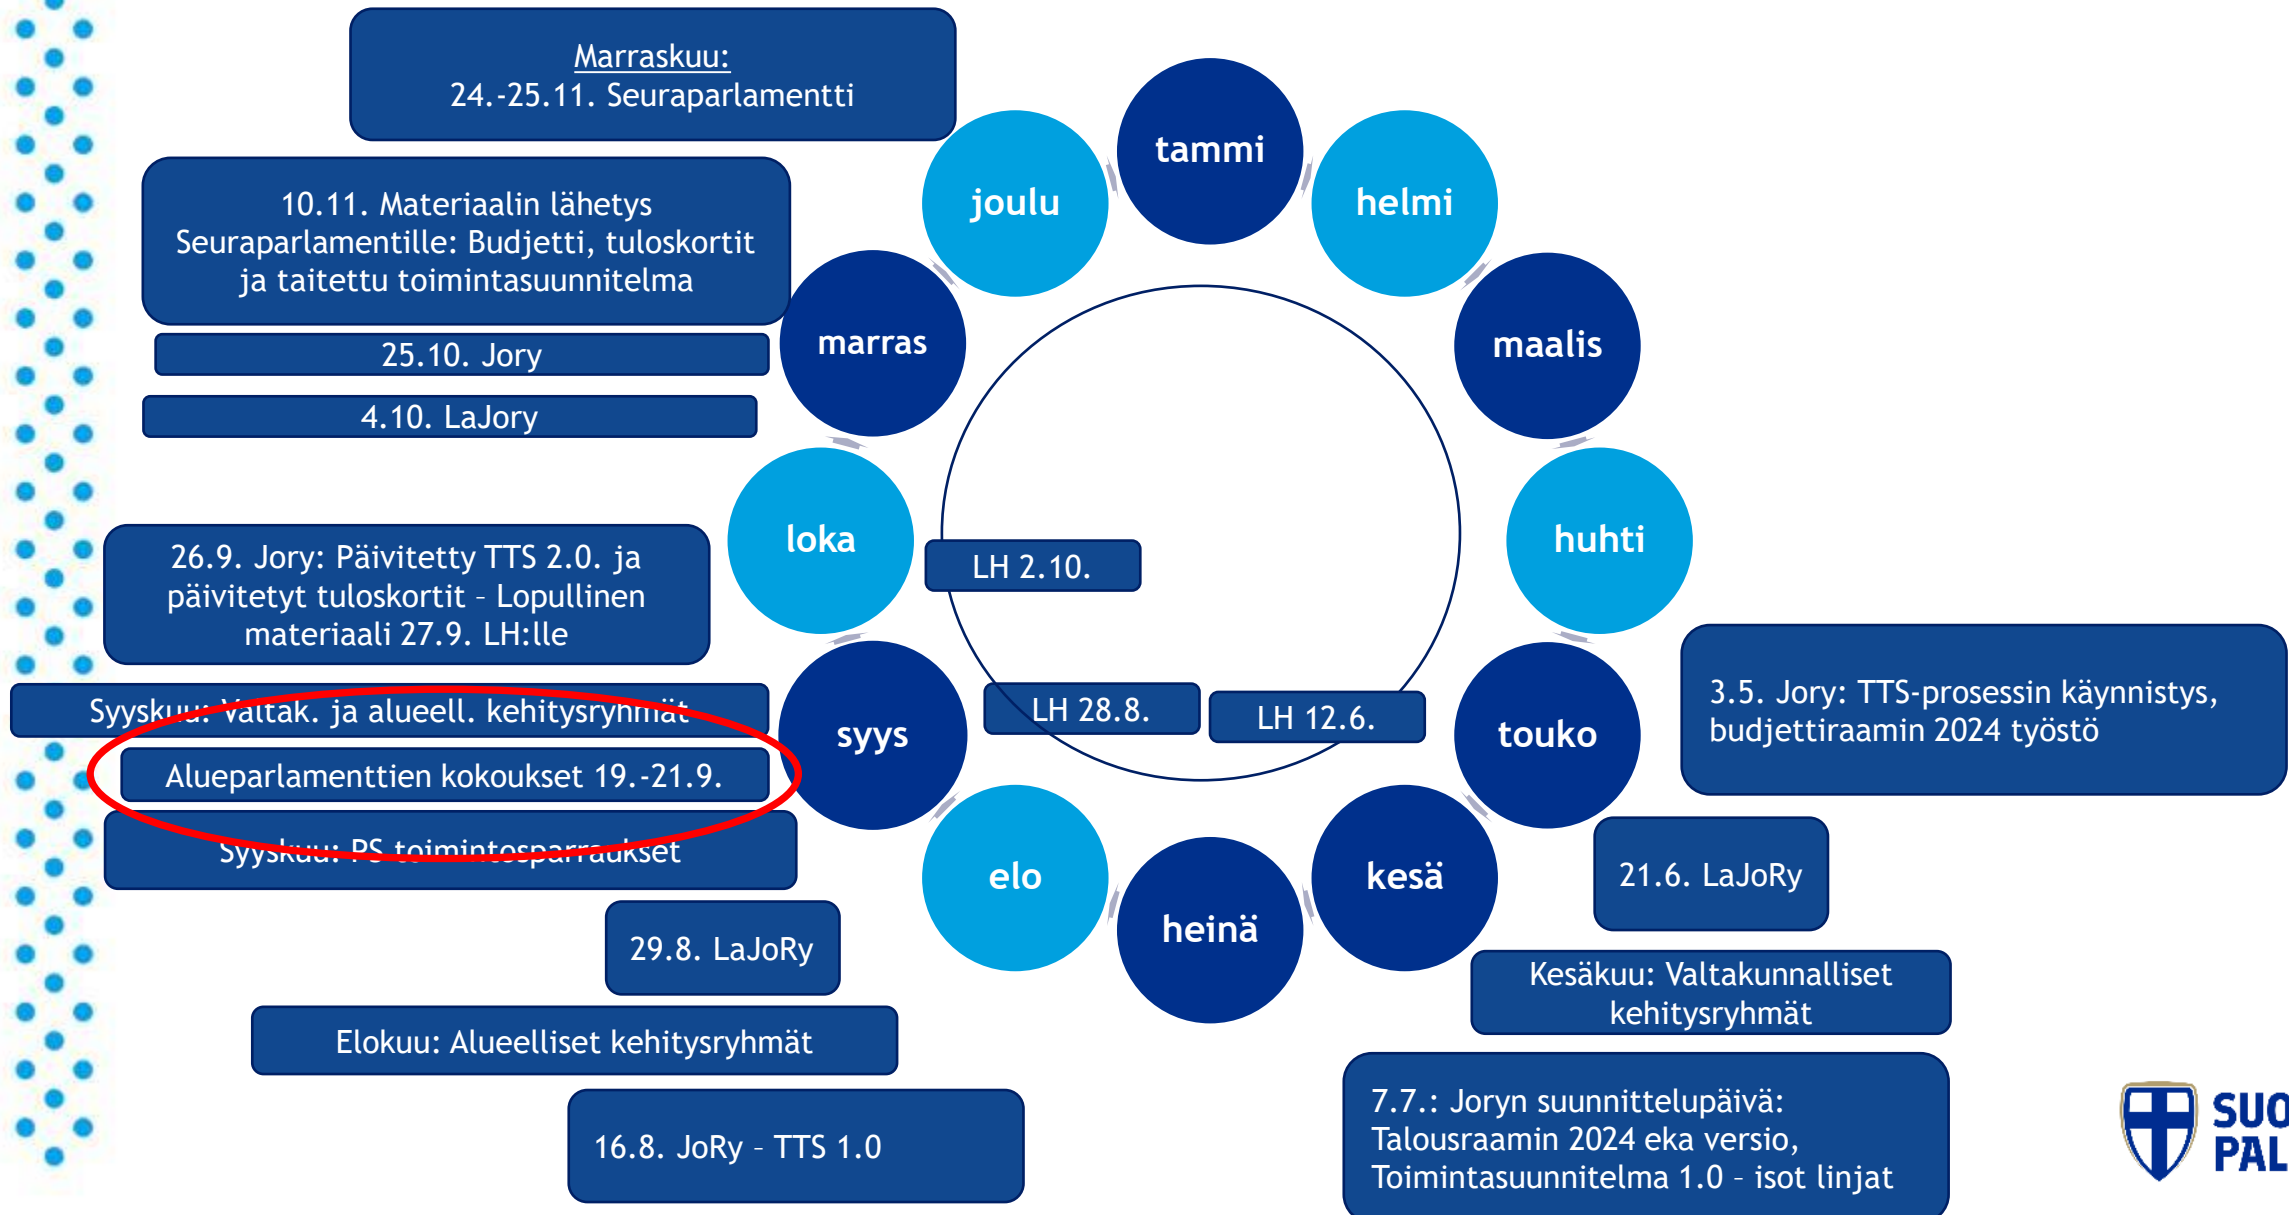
Marraskuu:
24.-25.11. Seuraparlamentti

10.11. Materiaalin lähetys Seuraparlamentille: Budjetti, tuloskortit ja taitettu toimintasuunnitelma

25.10. Jory

4.10. LaJory

26.9. Jory: Päivitetty TTS 2.0. ja päivitetyt tuloskortit – Lopullinen materiaali 27.9. LH:lle

Syyskuu: Valtak. ja alueell. kehitysryhmät

Alueparlamenttien kokoukset 19.-21.9.

Syyskuu: PS toimintosparraukset

29.8. LaJoRy

Elokuu: Alueelliset kehitysryhmät

16.8. JoRy – TTS 1.0

tammi

helmi

maalis

huhti

touko

kesä

heinä

elo

syys

loka

marras

joulu

LH 2.10.

LH 28.8.

LH 12.6.

3.5. Jory: TTS-prosessin käynnistys, budjettiraamin 2024 työstö

21.6. LaJoRy

Kesäkuu: Valtakunnalliset kehitysryhmät

7.7.: Joryn suunnittelupäivä: Talousraamin 2024 eka versio, Toimintasuunnitelma 1.0 – isot linjat

SUO
PAL